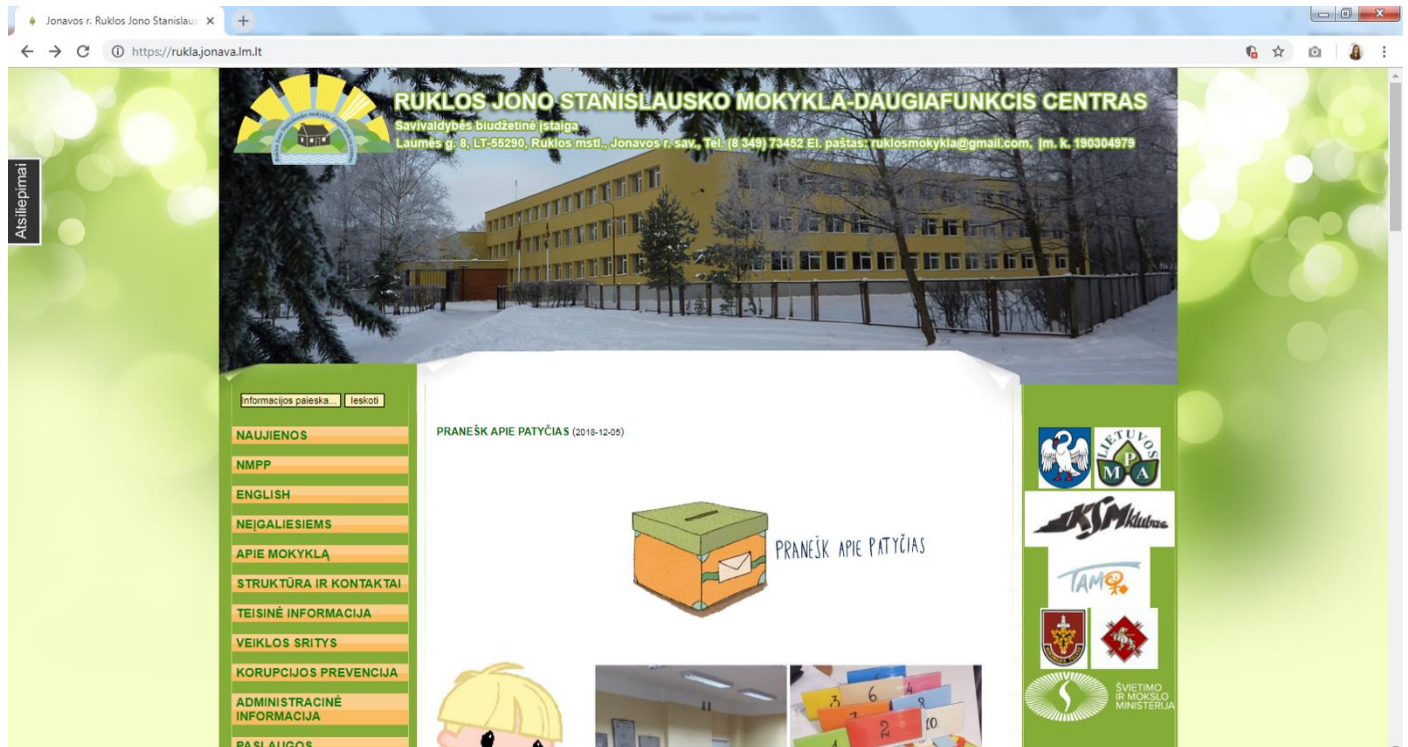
Jonavos r. Ruklos Jono Stanislaus ×

https://rukla.jonava.lm.lt

Atsiliepimai

RUKLOS JONO STANISLAUSKO MOKYKLA-DAUGIAFUNKCIS CENTRAS

Savivaldybės biudžetinė įstaiga

Laumės g. 8, LT-55290, Ruklos mstl., Jonavos r. sav., Tel. (8 349) 73452 El. paštas: ruklosmokykla@gmail.com, Įm. k. 190304979

Informacijos paieška... Ieskoti

NAUJIENOS

NMPP

ENGLISH

NEĮGALIESIEMS

APIE MOKYKLĄ

STRUKTŪRA IR KONTAKTAI

TEISINĖ INFORMACIJA

VEIKLOS SRITYS

KORUPCIJOS PREVENCIJA

ADMINISTRACINĖ INFORMACIJA

PASLAUGOS

PRANEŠK APIE PATYČIAS (2018-12-05)

PRANEŠK APIE PATYČIAS

LIETUVOS MPA

KSM klubas

TAMO

ŠVIETIMO IR MOKSLO MINISTERIJA

6 3 2 10